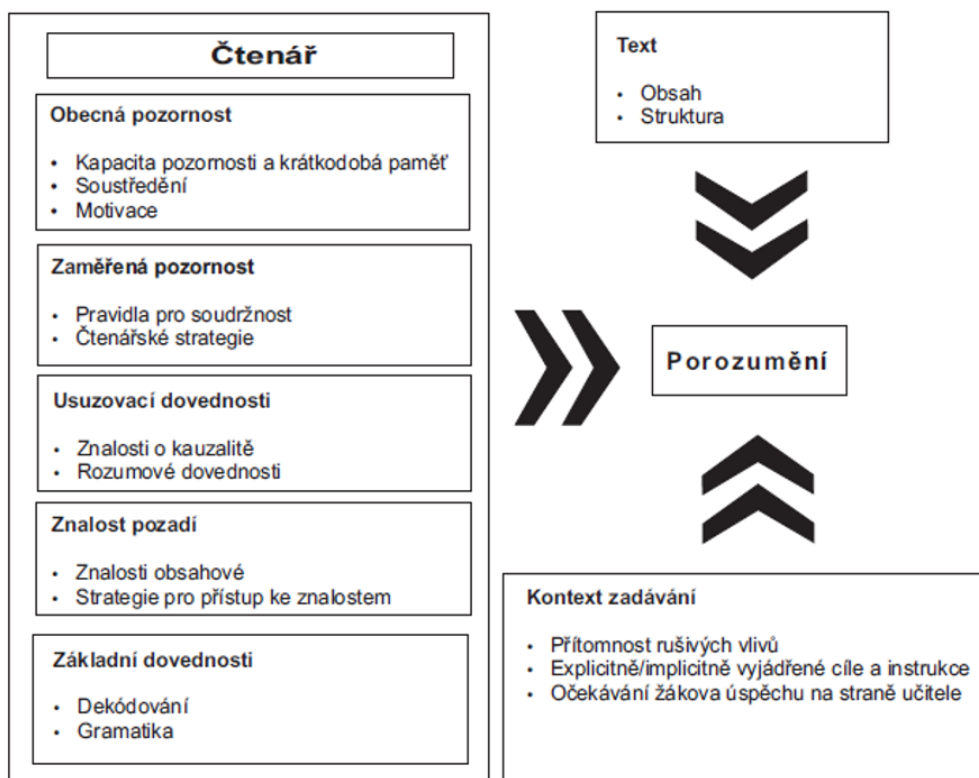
Čtenář

Obecná pozornost

- Kapacita pozornosti a krátkodobá paměť
- Soustředění
- Motivace

Zaměřená pozornost

- Pravidla pro soudržnost
- Čtenářské strategie

Usuzovací dovednosti

- Znalosti o kauzalitě
- Rozumové dovednosti

Znalost pozadí

- Znalosti obsahové
- Strategie pro přístup ke znalostem

Základní dovednosti

- Dekódování
- Gramatika

Text

- Obsah
- Struktura

Porozumění

Kontext zadávání

- Přítomnost rušivých vlivů
- Explicitně/implicitně vyjádřené cíle a instrukce
- Očekávání žákova úspěchu na straně učitele